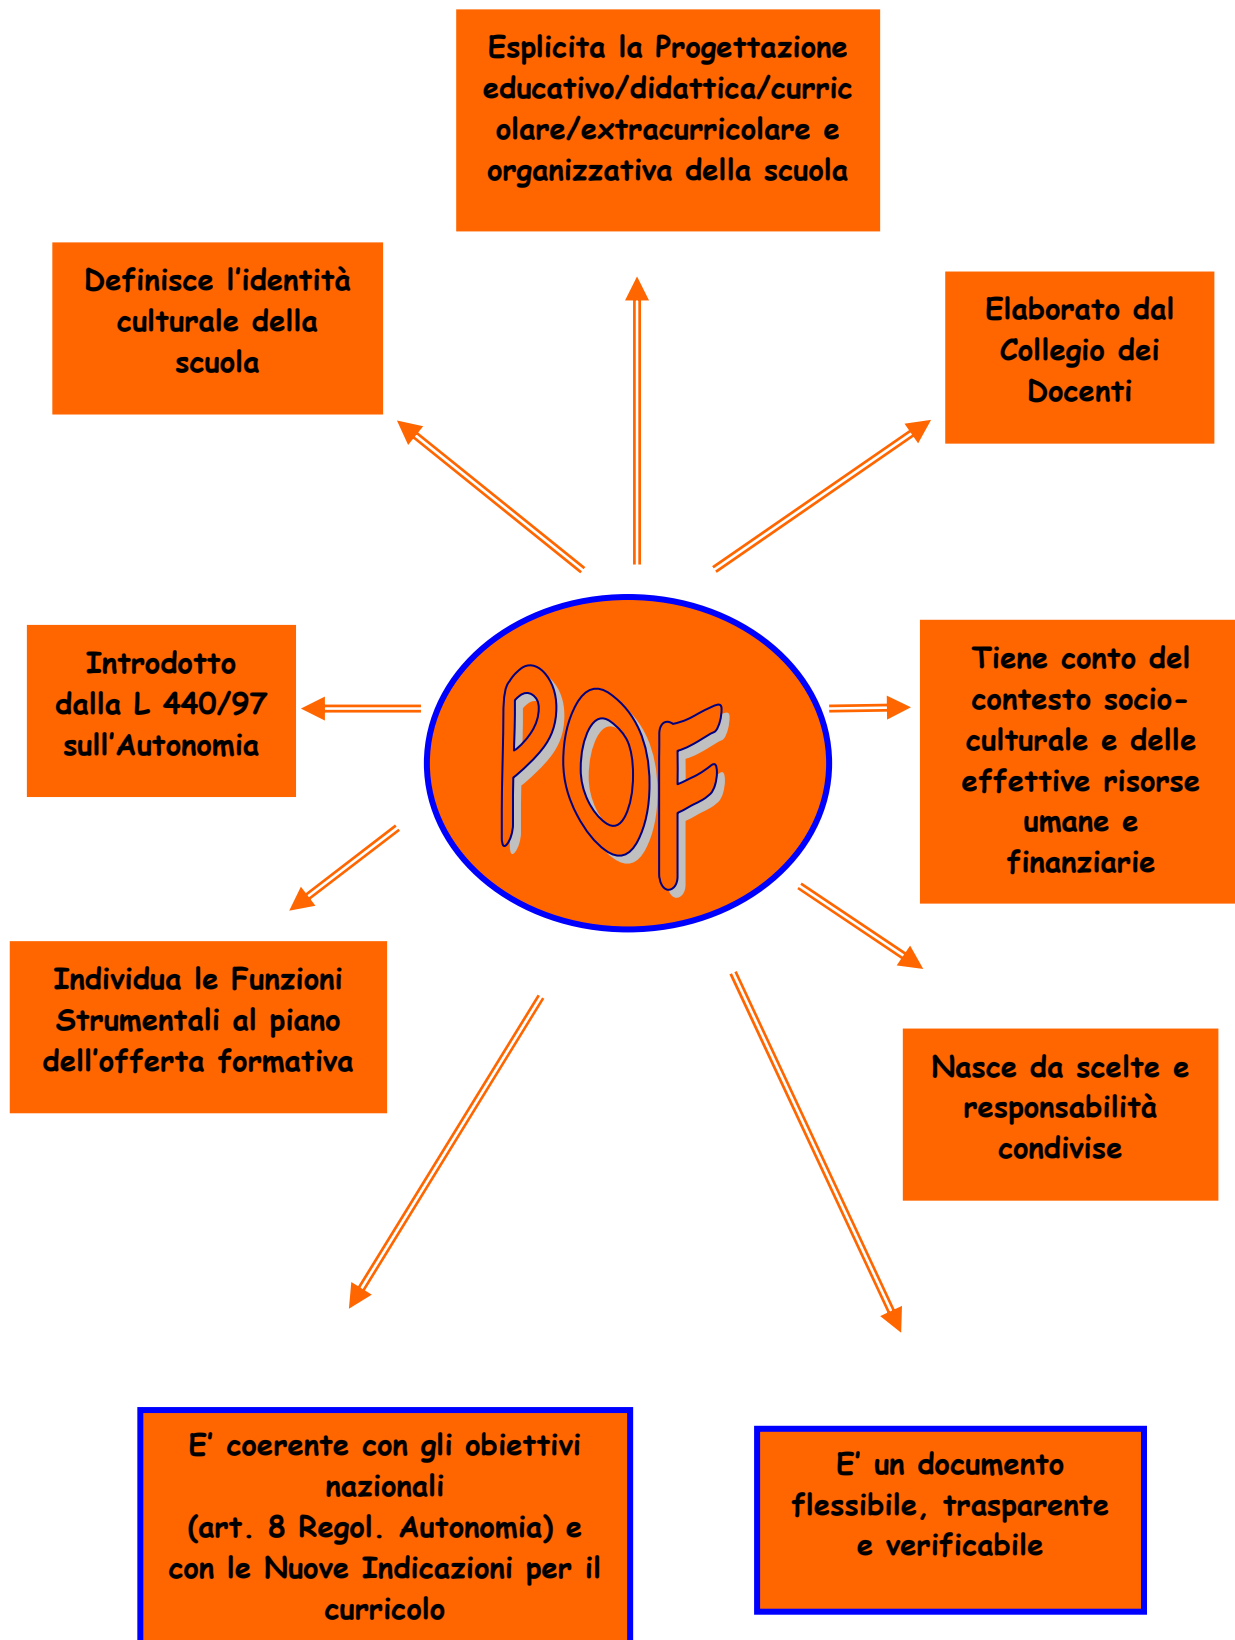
Esplicita la Progettazione educativo/didattica/curricolare/extracurricolare e organizzativa della scuola

Definisce l'identità culturale della scuola

Elaborato dal Collegio dei Docenti

POF

Introdotto dalla L 440/97 sull'Autonomia

Tiene conto del contesto socio-culturale e delle effettive risorse umane e finanziarie

Individua le Funzioni Strumentali al piano dell'offerta formativa

Nasce da scelte e responsabilità condivise

E' coerente con gli obiettivi nazionali (art. 8 Regol. Autonomia) e con le Nuove Indicazioni per il curricolo

E' un documento flessibile, trasparente e verificabile